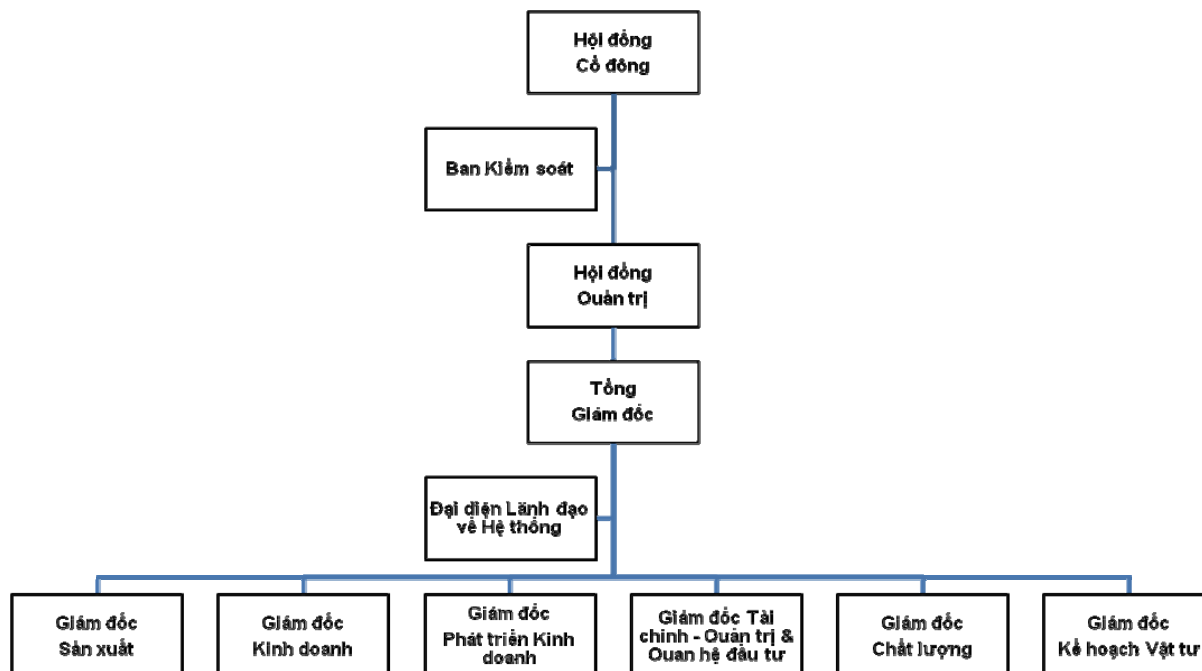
Hội đồng
Cổ đông

Ban Kiểm soát

Hội đồng
Quản trị

Tổng
Giám đốc

Đại diện Lãnh đạo về Hệ thống

Giám đốc
Sản xuất

Giám đốc
Kinh doanh

Giám đốc
Phát triển Kinh doanh

Giám đốc Tài chính - Quản trị & Quan hệ đầu tư

Giám đốc
Chất lượng

Giám đốc
Kế hoạch Vật tư